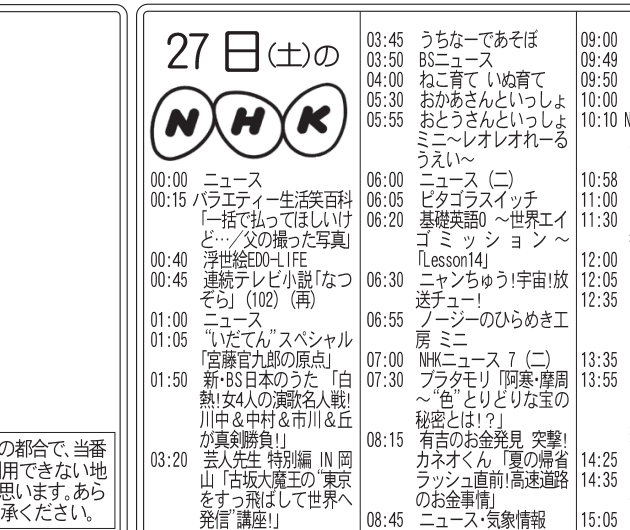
の都合で、当番
用できない地
思います。あら
承ください。

27 日(土)の
NHK

00:00 ニュース
00:15 バラエティー生活笑百科「一括で払ってほしいけど…/父の撮った写真」
00:40 浮世絵EDO-LIFE
00:45 連続テレビ小説「なつぞら」(102)(再)
01:00 ニュース
01:05 "いだてん"スペシャル「宮藤官九郎の原点」
01:50 新・BS日本のうた「白熱!女4人の演歌名人戦!川中&中村&市川&丘が真剣勝負!」
03:20 芸人先生 特別編 IN 岡山「古坂大魔王の"東京をすっ飛ばして世界へ発信"講座!」

03:45 うちなーであそぼ
03:50 BSニュース
04:00 ねこ育て いぬ育て
05:30 おかあさんといっしょ
05:55 おとうさんといっしょミニ〜レオレオれーるうえい〜
06:00 ニュース(二)
06:05 ピタゴラスイッチ
06:20 基礎英語0 〜世界エイゴミッション〜「Lesson14」
06:30 ニャンちゅう!宇宙!放送チュー!
06:55 ノージーのひらめき工房 ミニ
07:00 NHKニュース 7(二)
07:30 ブラタモリ「阿寒・摩周〜"色"とりどりな宝の秘密とは!?」
08:15 有吉のお金発見 突撃!カネオくん「夏の帰省ラッシュ直前!高速道路のお金事情」
08:45 ニュース・気象情報

09:00
09:49
09:50
10:00
10:10 N
10:58
11:00
11:30
12:00
12:05
12:35
13:35
13:55
14:25
14:35
15:05